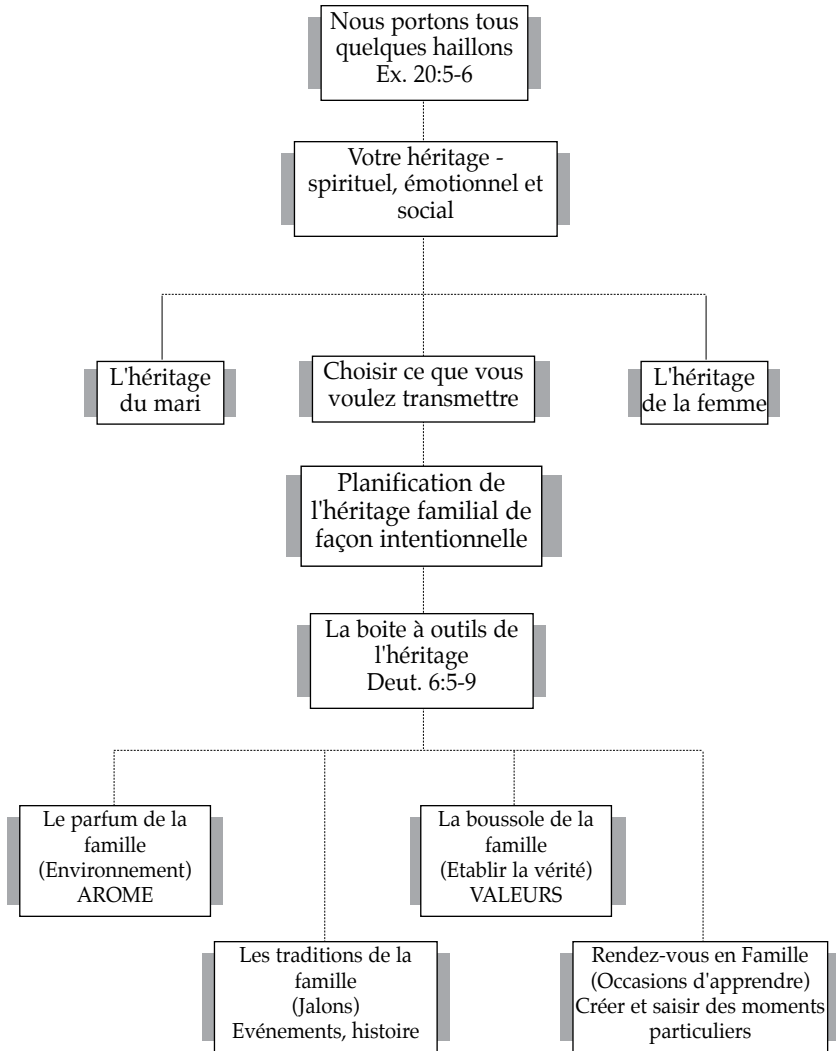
Nous portons tous quelques haillons
Ex. 20:5-6

Votre héritage - spirituel, émotionnel et social

L'héritage du mari

Choisir ce que vous voulez transmettre

L'héritage de la femme

Planification de l'héritage familial de façon intentionnelle

La boite à outils de l'héritage
Deut. 6:5-9

Le parfum de la famille
(Environnement)
AROME

La boussole de la famille
(Etablir la vérité)
VALEURS

Les traditions de la famille
(Jalons)
Evénements, histoire

Rendez-vous en Famille
(Occasions d'apprendre)
Créer et saisir des moments particuliers